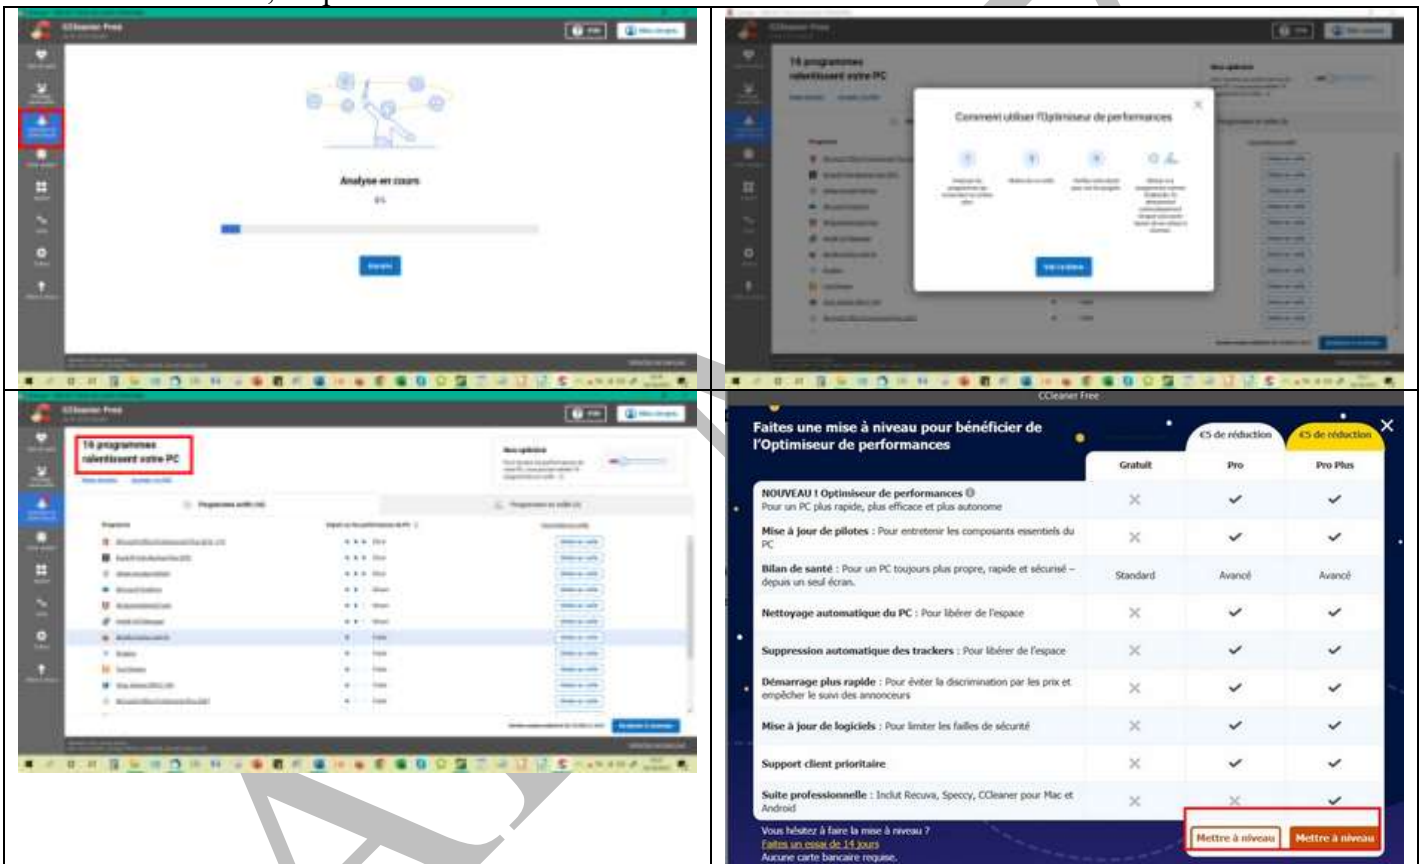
CCleaner Free

Analyse en cours

0%

CCleaner Free

16 programmes ralentissent votre PC

Comment utiliser l'Optimiseur de performances

CCleaner Free

16 programmes ralentissent votre PC

CCleaner Free

Faites une mise à niveau pour bénéficier de l'Optimiseur de performances

| | Gratuit | €5 de réduction Pro | €5 de réduction Pro Plus |
|---|---|---|---|
| NOUVEAU ! Optimiseur de performances Pour un PC plus rapide, plus efficace et plus autonome | ✕ | ✓ | ✓ |
| Mise à jour de pilotes : Pour entretenir les composants essentiels du PC | ✕ | ✓ | ✓ |
| Bilan de santé : Pour un PC toujours plus propre, rapide et sécurisé – depuis un seul écran. | Standard | Avancé | Avancé |
| Nettoyage automatique du PC : Pour libérer de l'espace | ✕ | ✓ | ✓ |
| Suppression automatique des trackers : Pour libérer de l'espace | ✕ | ✓ | ✓ |
| Démarrage plus rapide : Pour éviter la discrimination par les prix et empêcher le suivi des annonceurs | ✕ | ✓ | ✓ |
| Mise à jour de logiciels : Pour limiter les failles de sécurité | ✕ | ✓ | ✓ |
| Support client prioritaire | ✕ | ✓ | ✓ |
| Suite professionnelle : Inclut Recuva, Speccy, CCleaner pour Mac et Android | ✕ | ✕ | ✓ |

Vous hésitez à faire la mise à niveau ?
Faites un essai de 14 jours
Aucune carte bancaire requise.

Mettre à niveau

Mettre à niveau